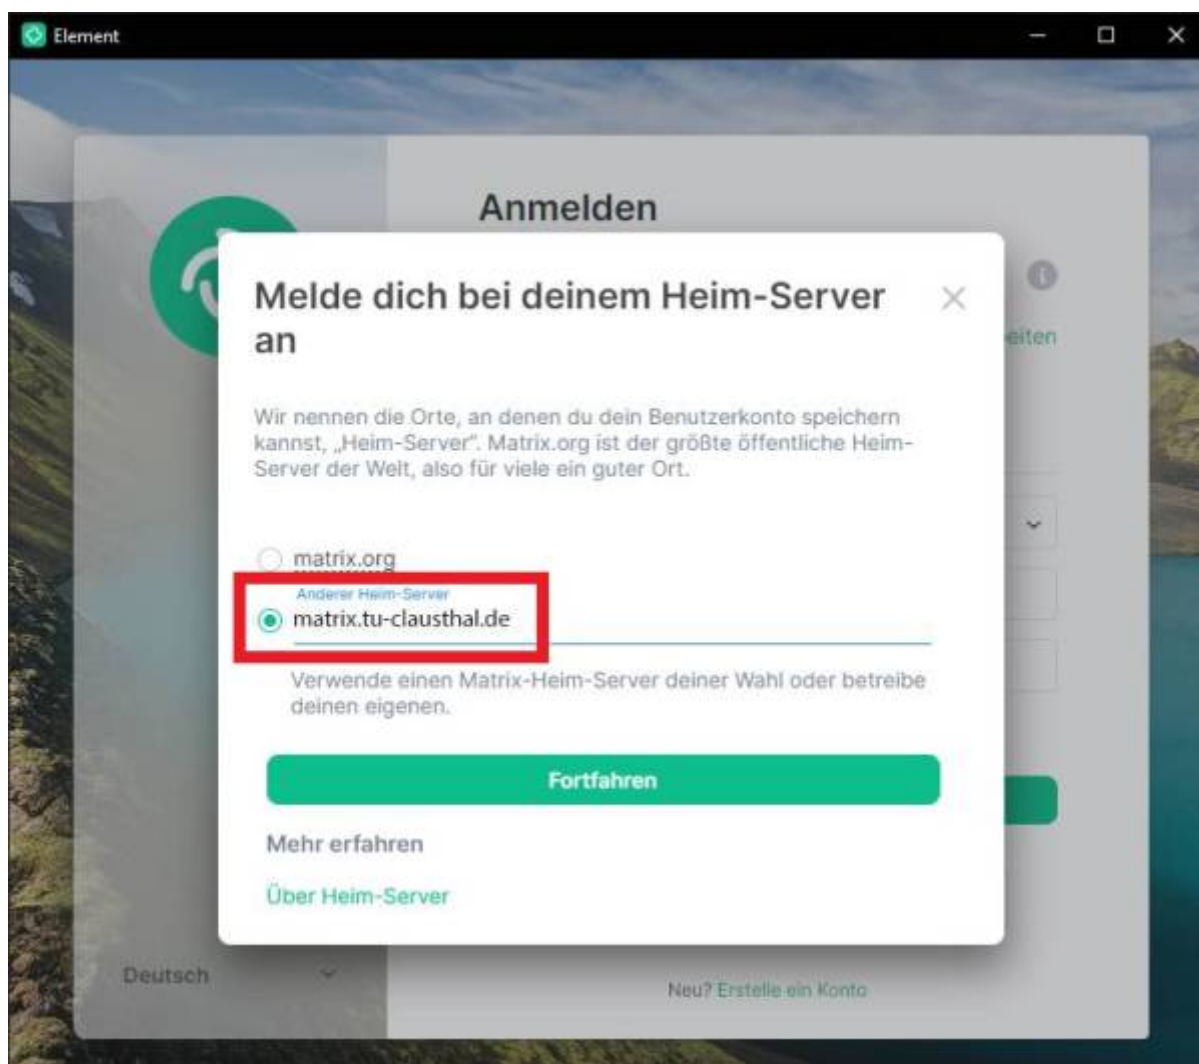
Element

Anmelden

eiten

Melde dich bei deinem Heim-Server an

Wir nennen die Orte, an denen du dein Benutzerkonto speichern kannst, „Heim-Server". Matrix.org ist der größte öffentliche Heim-Server der Welt, also für viele ein guter Ort.

matrix.org

Anderer Heim-Server

matrix.tu-clausthal.de

Verwende einen Matrix-Heim-Server deiner Wahl oder betreibe deinen eigenen.

Fortfahren

Mehr erfahren

Über Heim-Server

Deutsch

Neu? Erstelle ein Konto